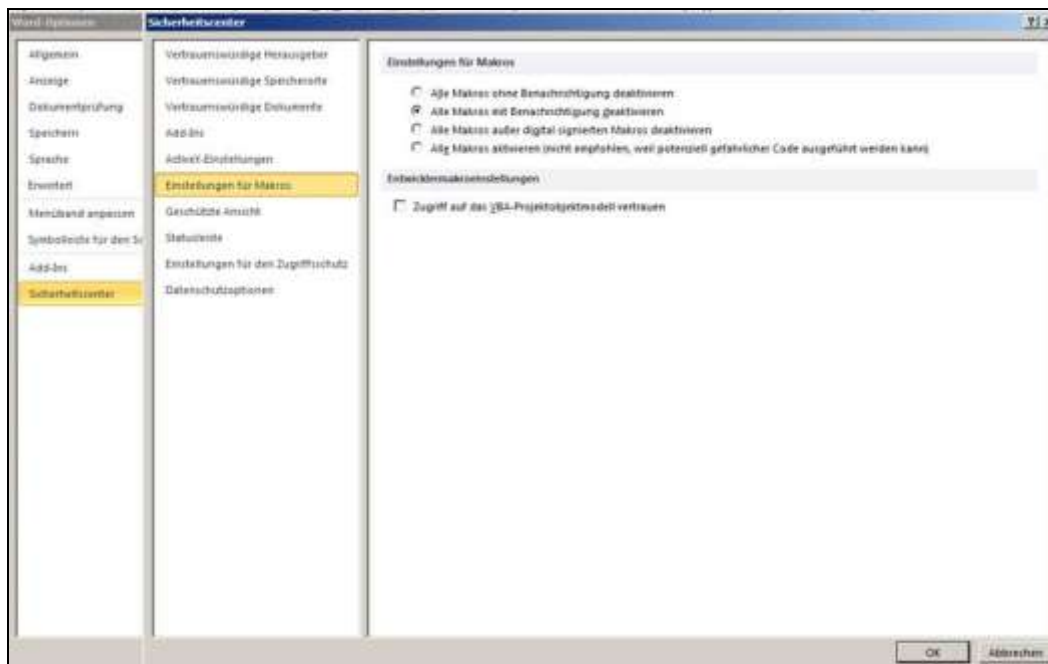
Word-Optionen

Sicherheitscenter

?|

Allgemein
Anzeige
Dokumentprüfung
Speichern
Sprache
Erweitert
Menüband anpassen
Symbolleiste für den Sc
Add-Ins
Sicherheitscenter

Vertrauenswürdige Herausgeber
Vertrauenswürdige Speicherorte
Vertrauenswürdige Dokumente
Add-Ins
ActiveX-Einstellungen
Einstellungen für Makros
Geschützte Ansicht
Statusleiste
Einstellungen für den Zugriffsschutz
Datenschutzoptionen

Einstellungen für Makros

Alle Makros ohne Benachrichtigung deaktivieren
Alle Makros mit Benachrichtigung deaktivieren
Alle Makros außer digital signierten Makros deaktivieren
Alle Makros aktivieren (nicht empfohlen, weil potenziell gefährlicher Code ausgeführt werden kann)

Entwicklermakroeinstellungen

Zugriff auf das VBA-Projektobjektmodell vertrauen

OK
Abbrechen